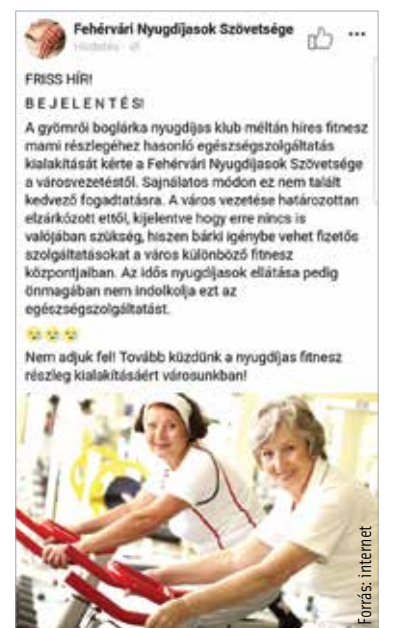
Fehérvári Nyugdíjasok Szövetsége
Hirdetés · 

FRISS HÍR!
BEJELENTÉS!
A gyömrői boglárka nyugdíjas klub méltán híres fitnesz mami részlegéhez hasonló egészségszolgáltatás kialakítását kérte a Fehérvári Nyugdíjasok Szövetsége a városvezetéstől. Sajnálatos módon ez nem talált kedvező fogadtatásra. A város vezetése határozottan elzárkózott ettől, kijelentve hogy erre nincs is valójában szükség, hiszen bárki igénybe vehet fizetős szolgáltatásokat a város különböző fitnesz központjaiban. Az idős nyugdíjasok ellátása pedig önmagában nem indokolja ezt az egészségszolgáltatást.

Nem adjuk fel! Tovább küzdünk a nyugdíjas fitnesz részleg kialakításáért városunkban!

Forrás: internet